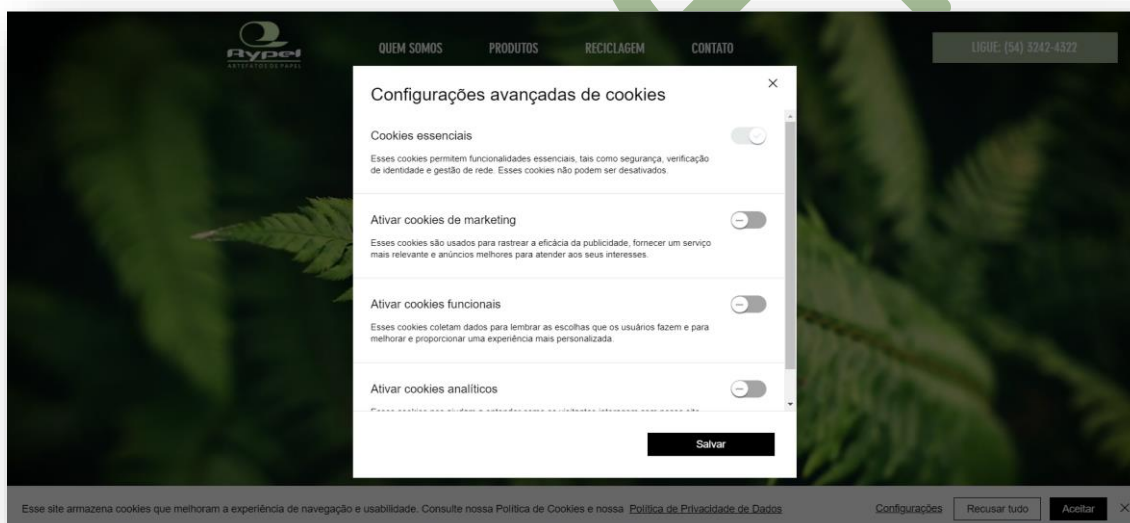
Rypel
ARTEFATOS DE PAPEL

QUEM SOMOS PRODUTOS RECICLAGEM CONTATO

LIGUE: (54) 3242-4322

Configurações avançadas de cookies

×

Cookies essenciais

Esses cookies permitem funcionalidades essenciais, tais como segurança, verificação de identidade e gestão de rede. Esses cookies não podem ser desativados.

Ativar cookies de marketing

Esses cookies são usados para rastrear a eficácia da publicidade, fornecer um serviço mais relevante e anúncios melhores para atender aos seus interesses.

Ativar cookies funcionais

Esses cookies coletam dados para lembrar as escolhas que os usuários fazem e para melhorar e proporcionar uma experiência mais personalizada.

Ativar cookies analíticos

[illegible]

Salvar

Esse site armazena cookies que melhoram a experiência de navegação e usabilidade. Consulte nossa Política de Cookies e nossa Política de Privacidade de Dados

Configurações Recusar tudo Aceitar ×